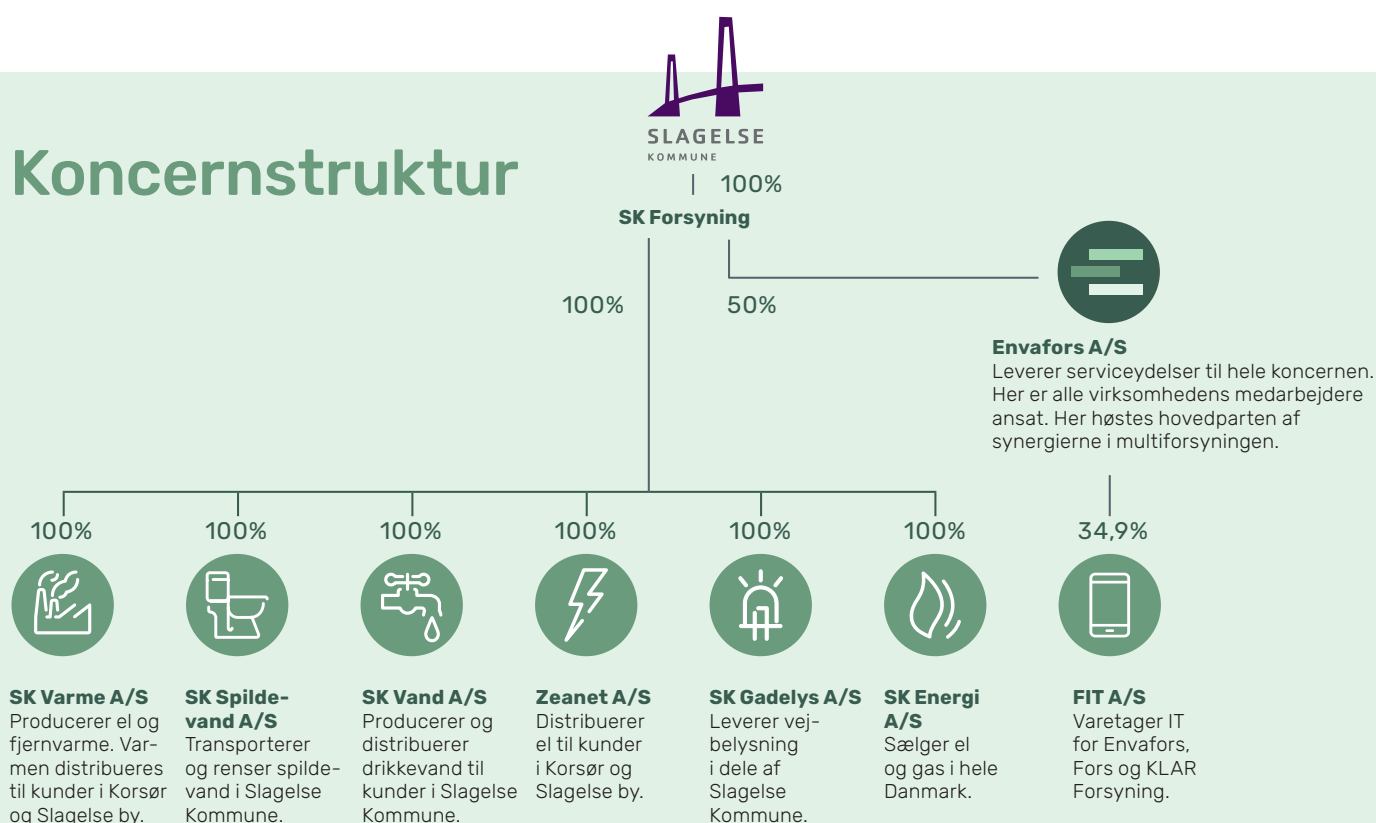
Koncernstruktur

SLAGELSE
KOMMUNE

100%

SK Forsyning

100%

50%

Envafors A/S
Leverer serviceydelser til hele koncernen. Her er alle virksomhedens medarbejdere ansat. Her høstes hovedparten af synergierne i multiforsyningen.

100%

100%

100%

100%

100%

100%

34,9%

SK Varme A/S
Producerer el og fjernvarme. Varmen distribueres til kunder i Korsør og Slagelse by.

SK Spildevand A/S
Transporterer og renser spildevand i Slagelse Kommune.

SK Vand A/S
Producerer og distribuerer drikkevand til kunder i Slagelse Kommune.

Zeanet A/S
Distribuerer el til kunder i Korsør og Slagelse by.

SK Gadelys A/S
Leverer vejbelysning i dele af Slagelse Kommune.

SK Energi A/S
Sælger el og gas i hele Danmark.

FIT A/S
Varetager IT for Envafors, Fors og KLAR Forsyning.